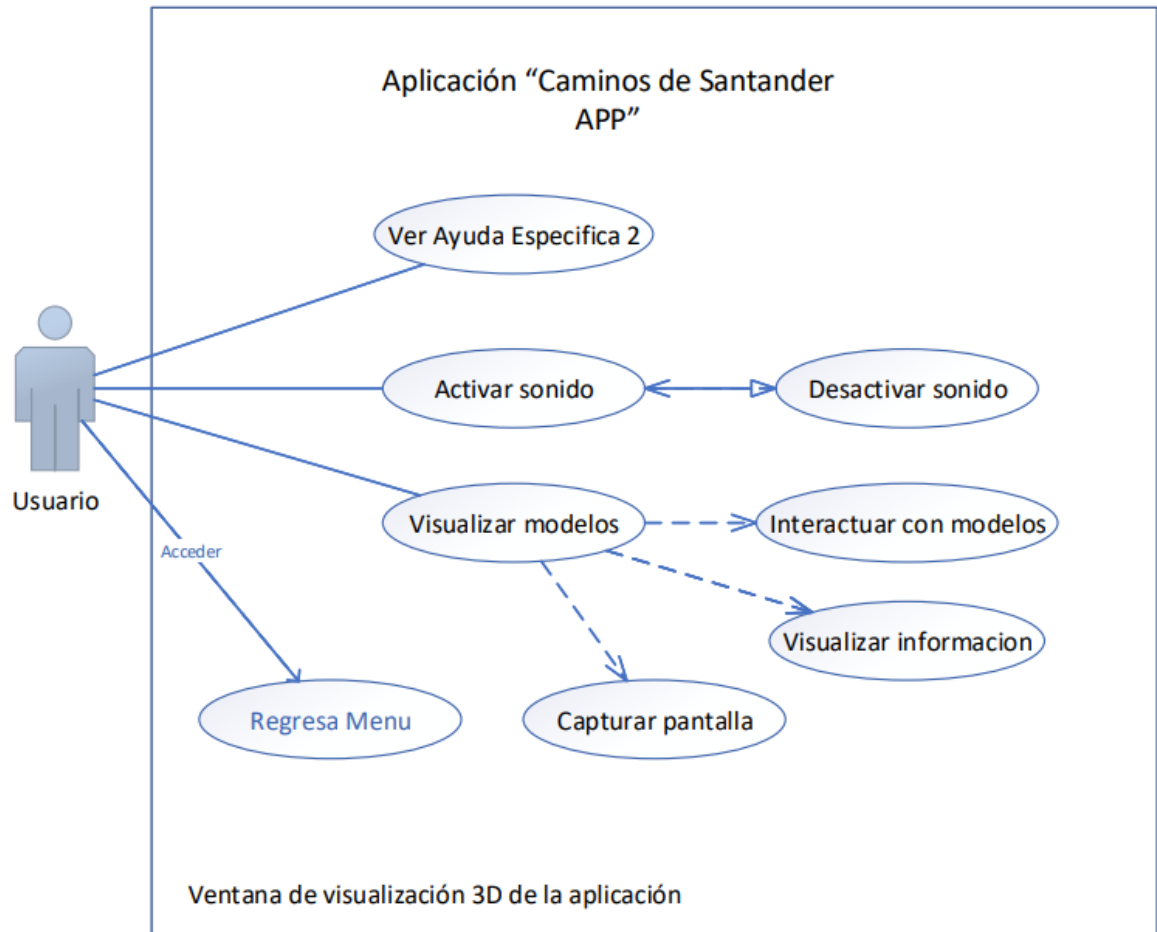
Aplicación “Caminos de Santander APP”

Ver Ayuda Especifica 2

Usuario

Activar sonido

Desactivar sonido

Visualizar modelos

Interactuar con modelos

Acceder

Visualizar informacion

Regresa Menu

Capturar pantalla

Ventana de visualización 3D de la aplicación